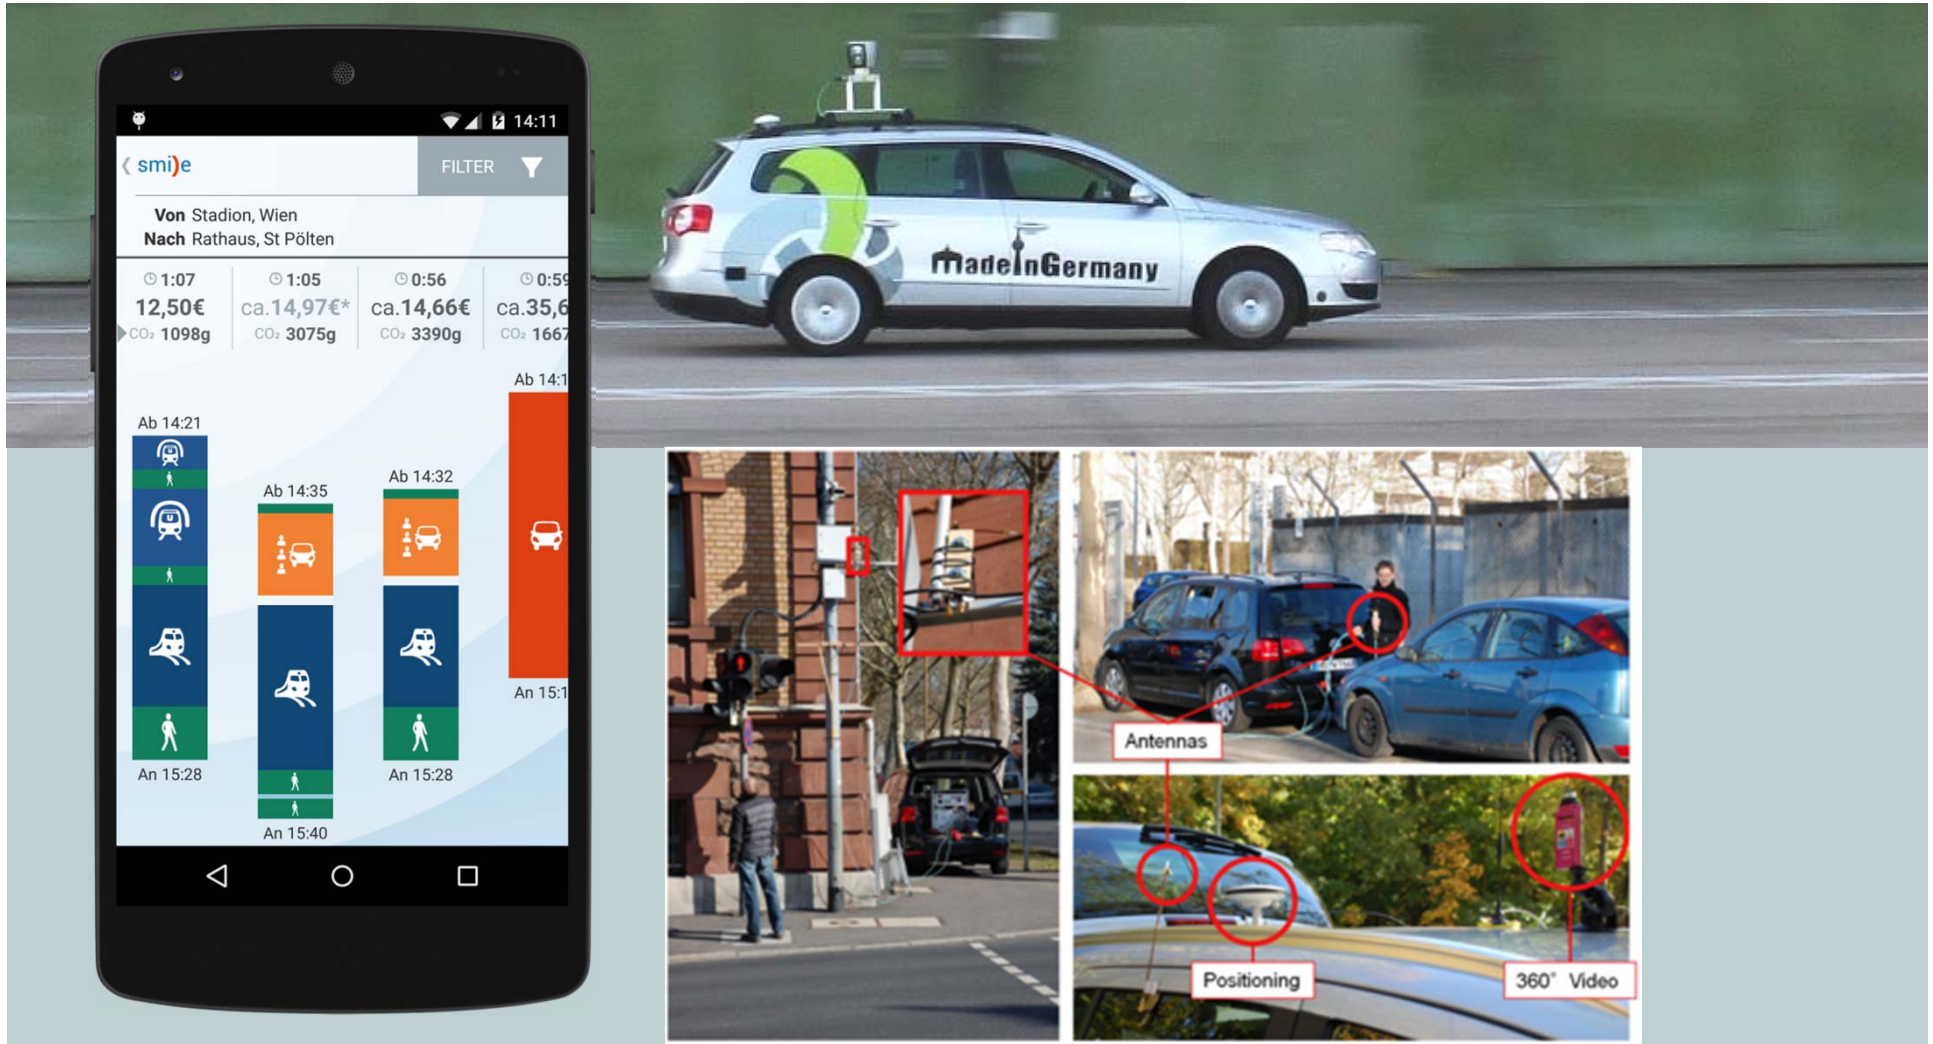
14:11

smi)e

FILTER

Von Stadion, Wien
Nach Rathaus, St Pölten

| 1:07 | 1:05 | 0:56 | 0:59 |
|---|---|---|---|
| 12,50€ | ca.14,97€* | ca.14,66€ | ca.35,6 |
| $CO_2$ 1098g | $CO_2$ 3075g | $CO_2$ 3390g | $CO_2$ 1667 |

Ab 14:1

Ab 14:21

Ab 14:35

Ab 14:32

An 15:1

An 15:28

An 15:28

An 15:40

MadeInGermany

Antennas

Positioning

360° Video